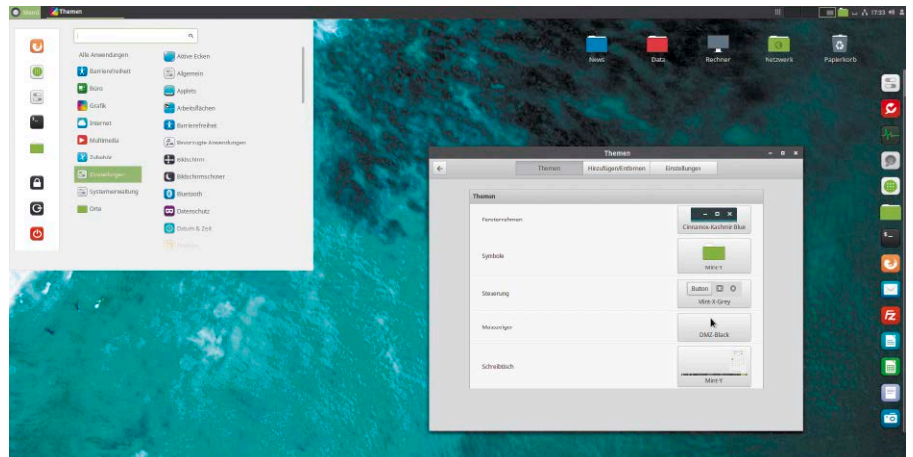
Menü Themen

17:33

Alle Anwendungen
Barrierefreiheit
Büro
Grafik
Internet
Multimedia
Zubehör
Einstellungen
Systemverwaltung
Orte

Aktive Ecken
Allgemein
Applets
Arbeitsflächen
Barrierefreiheit
Bevorzugte Anwendungen
Bildschirm
Bildschirmschoner
Bluetooth
Datenschutz
Datum & Zeit
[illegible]

News
Data
Rechner
Netzwerk
Papierkorb

Themen

Themen
Hinzufügen/Entfernen
Einstellungen

Themen

Fensterrahmen
Cinnamox-Kashmir-Blue

Symbole
Mint-Y

Steuerung
Button
Mint-X-Grey

Mauszeiger
DMZ-Black

Schreibtisch
Mint-Y